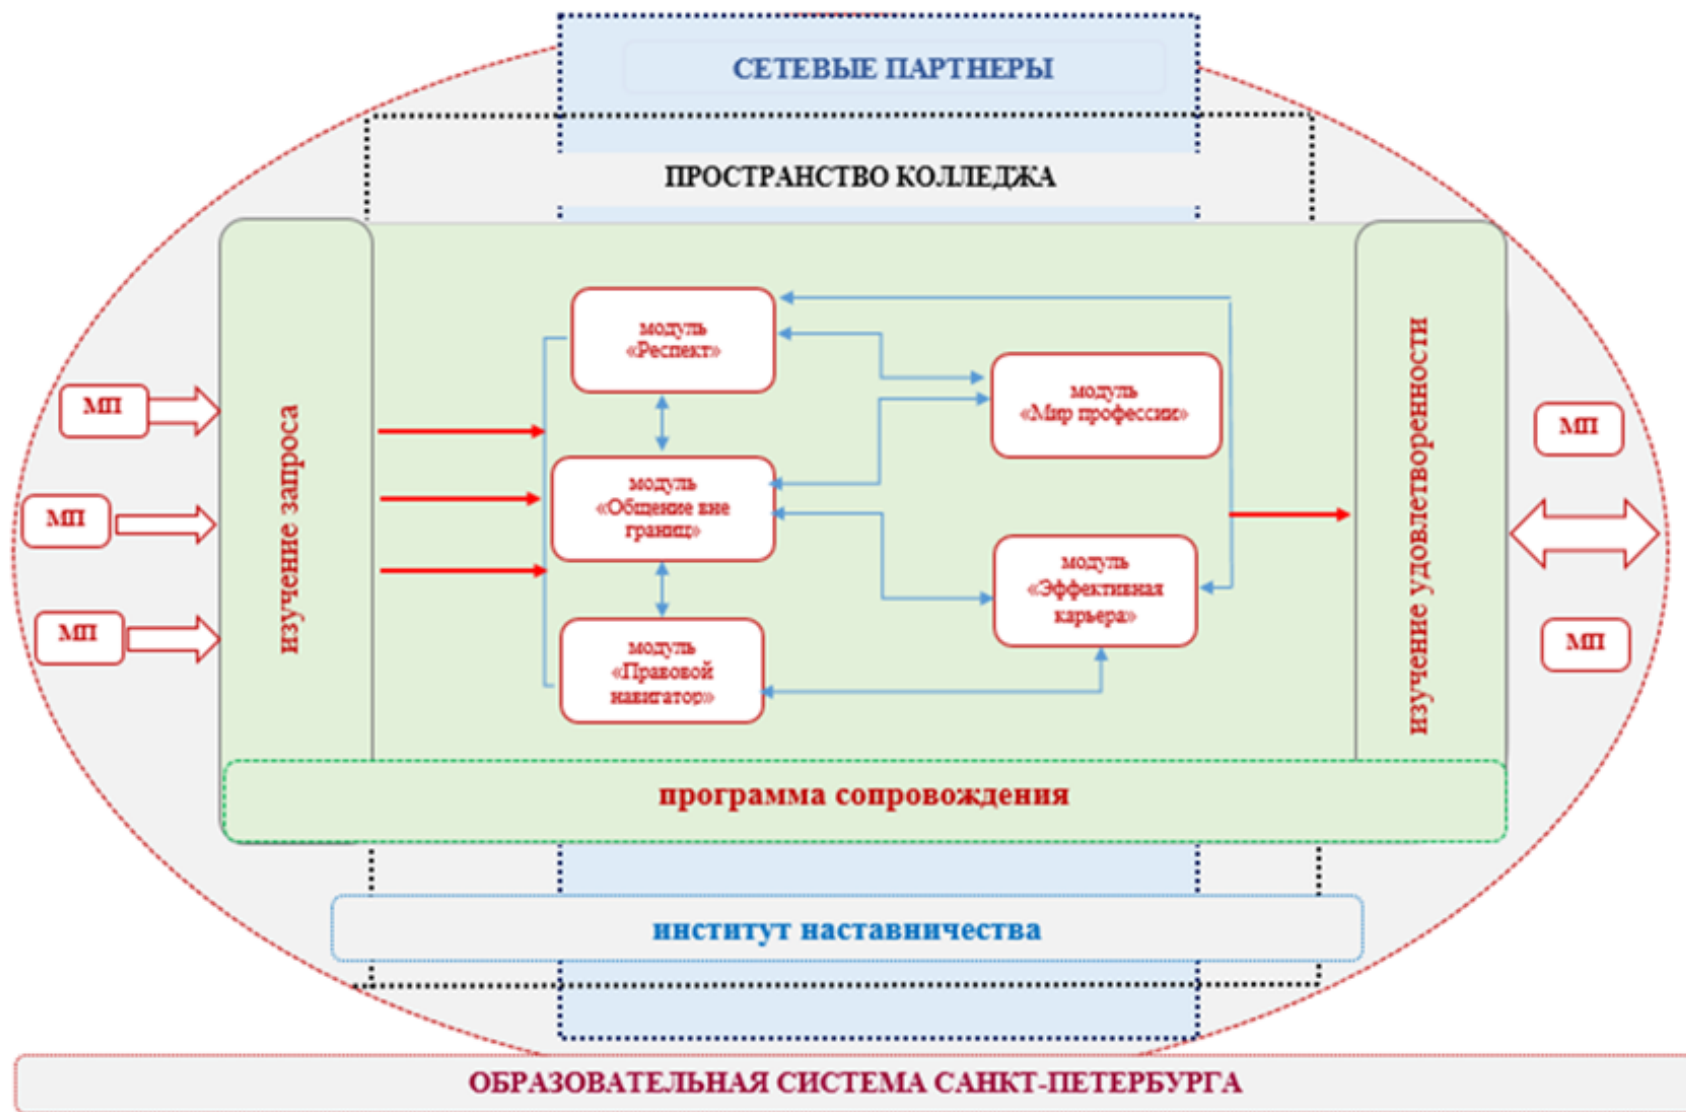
СЕТЕВЫЕ ПАРТНЕРЫ

ПРОСТРАНСТВО КОЛЛЕДЖА

МП

МП

МП

изучение запроса

модуль «Респект»

модуль «Мир профессии»

модуль «Общение вне границ»

модуль «Эффективная карьера»

модуль «Правовой навигатор»

изучение удовлетворенности

МП

МП

программа сопровождения

институт наставничества

ОБРАЗОВАТЕЛЬНАЯ СИСТЕМА САНКТ-ПЕТЕРБУРГА